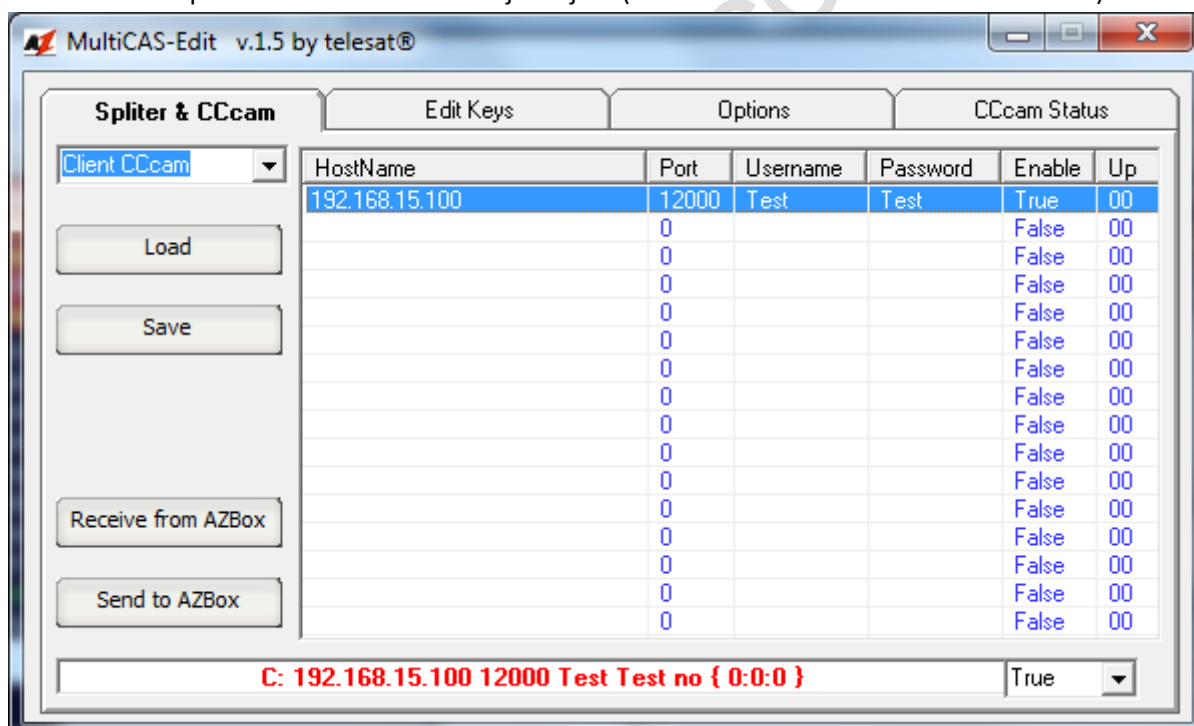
MultiCAS-Edit v.1.5 by telesat®

Spliter & CCcam | Edit Keys | Options | CCcam Status

Client CCcam

Load

Save

Receive from AZBox

Send to AZBox

| HostName | Port | Username | Password | Enable | Up |
|---|---|---|---|---|---|
| 192.168.15.100 | 12000 | Test | Test | True | 00 |
| | 0 | | | False | 00 |
| | 0 | | | False | 00 |
| | 0 | | | False | 00 |
| | 0 | | | False | 00 |
| | 0 | | | False | 00 |
| | 0 | | | False | 00 |
| | 0 | | | False | 00 |
| | 0 | | | False | 00 |
| | 0 | | | False | 00 |
| | 0 | | | False | 00 |
| | 0 | | | False | 00 |
| | 0 | | | False | 00 |
| | 0 | | | False | 00 |
| | 0 | | | False | 00 |
| | 0 | | | False | 00 |

C: 192.168.15.100 12000 Test Test no { 0:0:0 }

True